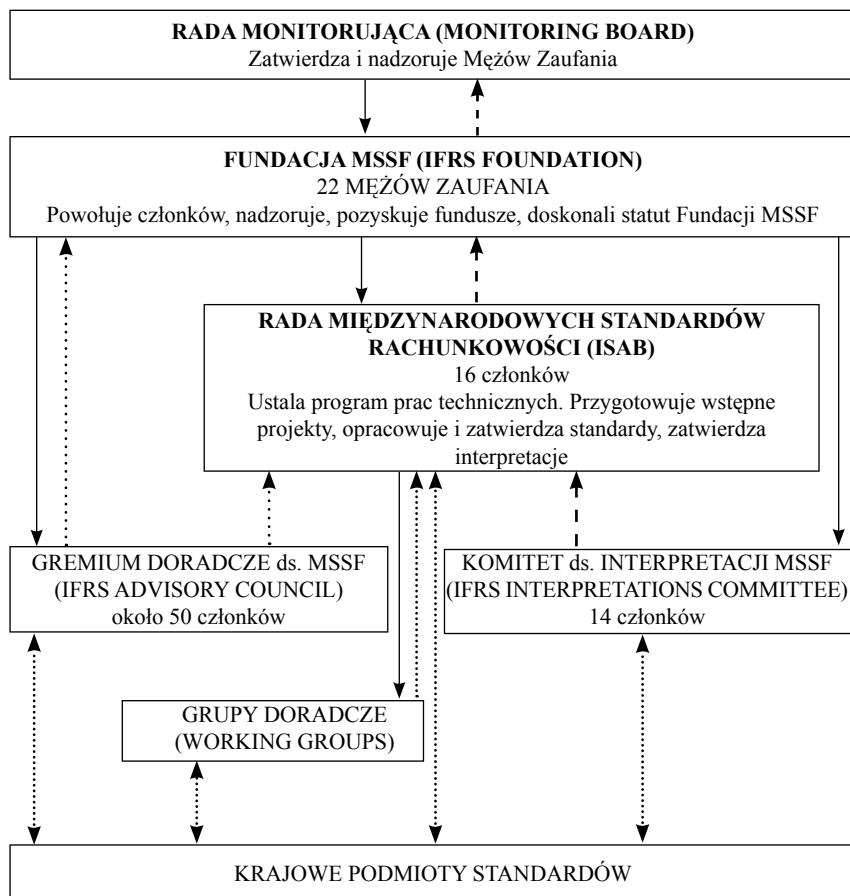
RADA MONITORUJĄCA (MONITORING BOARD)
Zatwierdza i nadzoruje Mężów Zaufania

FUNDACJA MSSF (IFRS FOUNDATION)
22 MĘŻÓW ZAUFANIA
Powołuje członków, nadzoruje, pozyskuje fundusze, doskonali statut Fundacji MSSF

RADA MIĘDZYNARODOWYCH STANDARDÓW RACHUNKOWOŚCI (ISAB)
16 członków
Ustala program prac technicznych. Przygotowuje wstępne projekty, opracowuje i zatwierdza standardy, zatwierdza interpretacje

GREMIUM DORADCZE ds. MSSF (IFRS ADVISORY COUNCIL)
około 50 członków

KOMITET ds. INTERPRETACJI MSSF (IFRS INTERPRETATIONS COMMITTEE)
14 członków

GRUPY DORADCZE (WORKING GROUPS)

KRAJOWE PODMIOTY STANDARDÓW